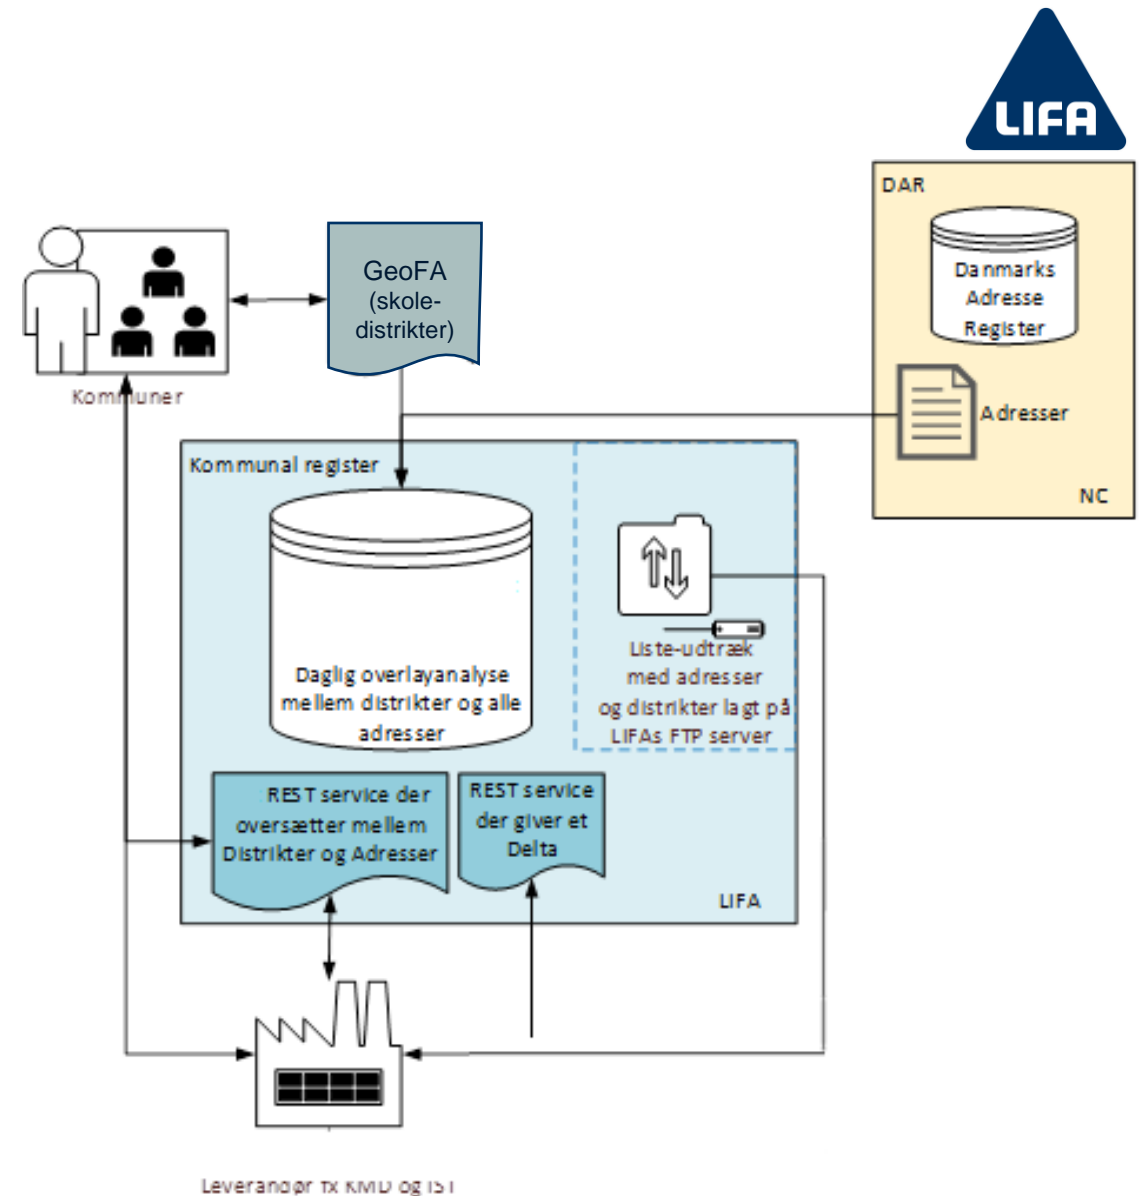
LIFA

DAR

Danmarks Adresse Register

Adresser

NC

Kommuner

GeoFA (skole-distrikter)

Kommunal register

Daglig overlayanalyse mellem distrikter og alle adresser

Liste-udtræk med adresser og distrikter lagt på LIFAs FTP server

REST service der oversætter mellem Distrikter og Adresser

REST service der giver et Delta

LIFA

Leverandør fx KMD og IST